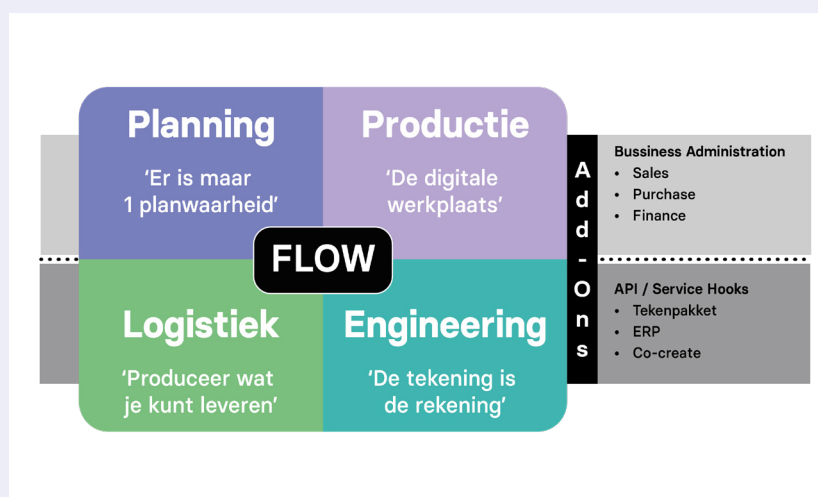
Planning
'Er is maar 1 planwaarheid'

Productie
'De digitale werkplaats'

FLOW

Logistiek
'Produceer wat je kunt leveren'

Engineering
'De tekening is de rekening'

Add-Ons

Bussiness Administration
• Sales
• Purchase
• Finance

API / Service Hooks
• Tekenpakket
• ERP
• Co-create